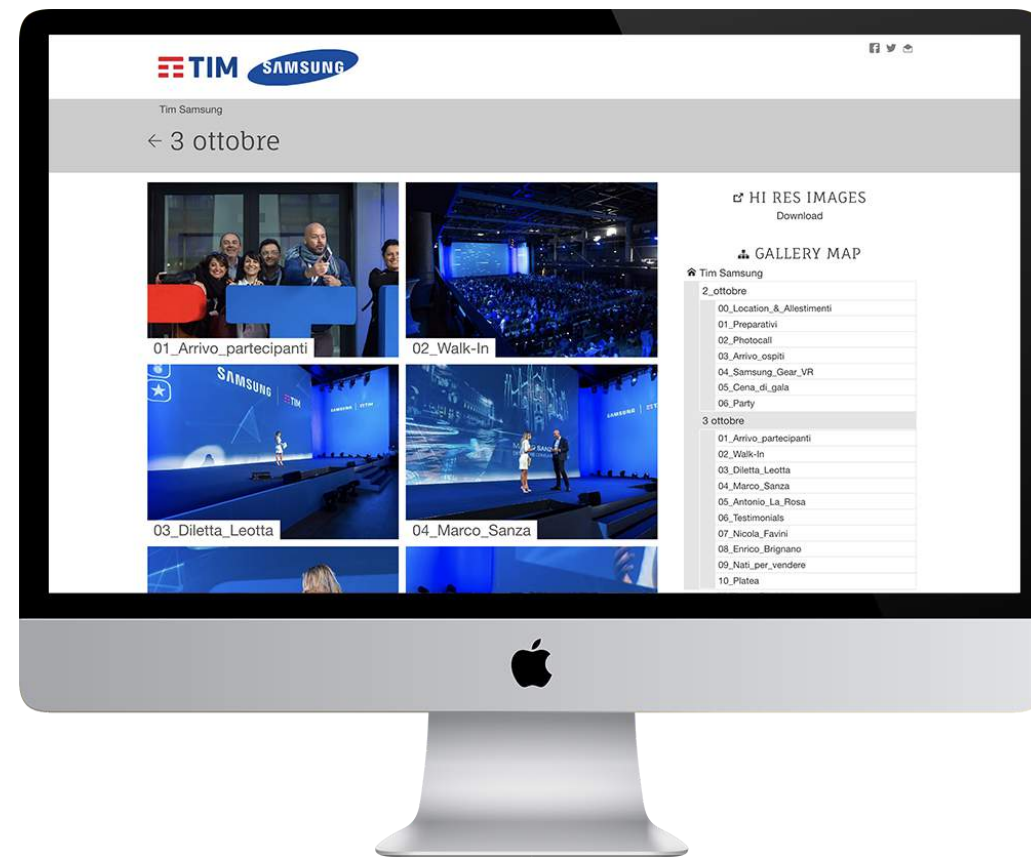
TIM SAMSUNG

Tim Samsung

← 3 ottobre

01_Arrivo_partecipanti
02_Walk-In
SAMSUNG TIM
03_Diletta_Leotta
04_Marco_Sanza

HI RES IMAGES
Download

GALLERY MAP
Tim Samsung
2_ottobre
00_Location_&_Allestimenti
01_Preparativi
02_Photocall
03_Arrivo_ospiti
04_Samsung_Gear_VR
05_Cena_di_gala
06_Party
3 ottobre
01_Arrivo_partecipanti
02_Walk-In
03_Diletta_Leotta
04_Marco_Sanza
05_Antonio_La_Rosa
06_Testimonials
07_Nicola_Favini
08_Enrico_Brignano
09_Nati_per_vendere
10_Platea